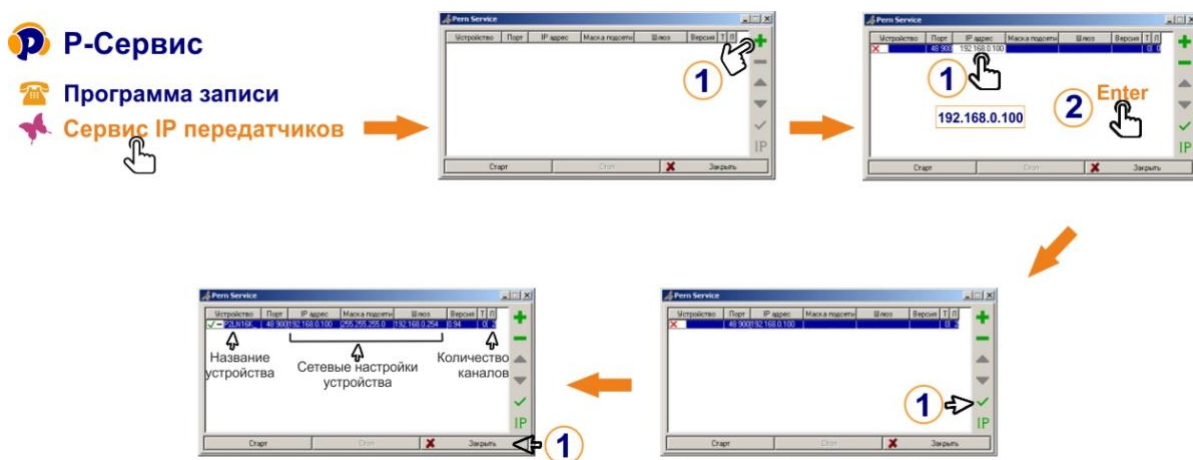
Р-Сервис

Программа записи

Сервис IP передатчиков

Perm Service

| Устройство | Порт | IP адрес | Маска подсети | Шлюз | Версия | Т | П |
|---|---|---|---|---|---|---|---|

1

IP

Старт | Стоп | Закрыть

Perm Service

| Устройство | Порт | IP адрес | Маска подсети | Шлюз | Версия | Т | П |
|---|---|---|---|---|---|---|---|
| | 48 900 | 192.168.0.100 | | | | | 0 |

1

192.168.0.100

2 Enter

IP

Старт | Стоп | Закрыть

Perm Service

| Устройство | Порт | IP адрес | Маска подсети | Шлюз | Версия | Т | П |
|---|---|---|---|---|---|---|---|
| | 48 900 | 192.168.0.100 | | | | | 0 |

1

IP

Старт | Стоп | Закрыть

Perm Service

| Устройство | Порт | IP адрес | Маска подсети | Шлюз | Версия | Т | П |
|---|---|---|---|---|---|---|---|
| PLN16K... | 48 900 | 192.168.0.100 | 255.255.255.0 | 192.168.0.254 | 0.94 | | 0 |

Название устройства

Сетевые настройки устройства

Количество каналов

IP

Старт | Стоп | Закрыть

1